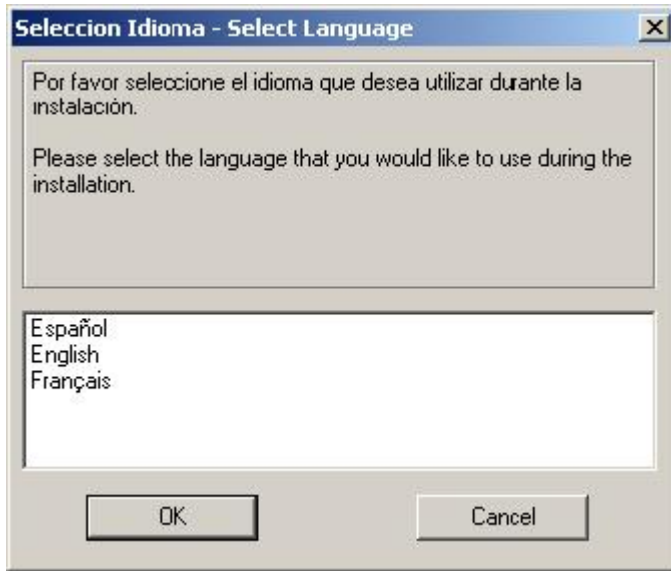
Seleccion Idioma - Select Language

Por favor seleccione el idioma que desea utilizar durante la instalación.

Please select the language that you would like to use during the installation.

Español
English
Français

OK

Cancel